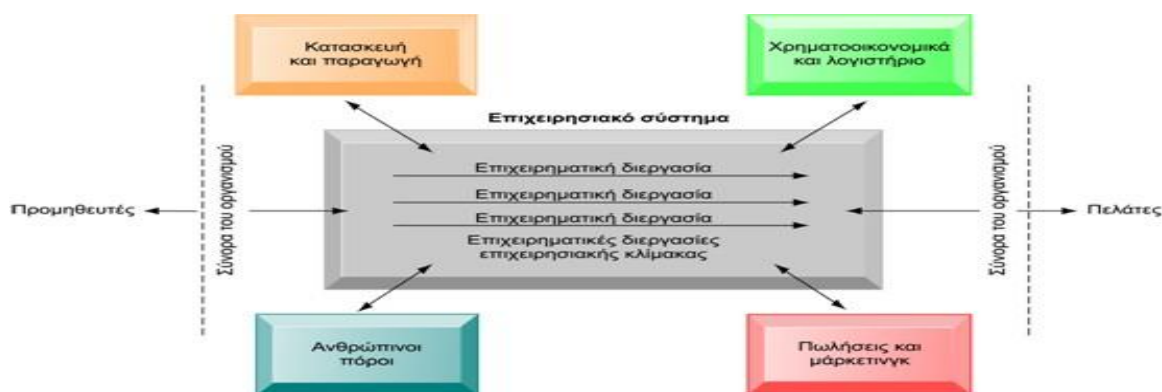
Κατασκευή και παραγωγή

Χρηματοοικονομικά και λογιστήριο

Επιχειρησιακό σύστημα

Επιχειρηματική διεργασία
Επιχειρηματική διεργασία
Επιχειρηματική διεργασία
Επιχειρηματικές διεργασίες επιχειρησιακής κλίμακας

Σύνορα του οργανισμού

Σύνορα του οργανισμού

Προμηθευτές

Πελάτες

Ανθρώπινοι πόροι

Πωλήσεις και μάρκετινγκ